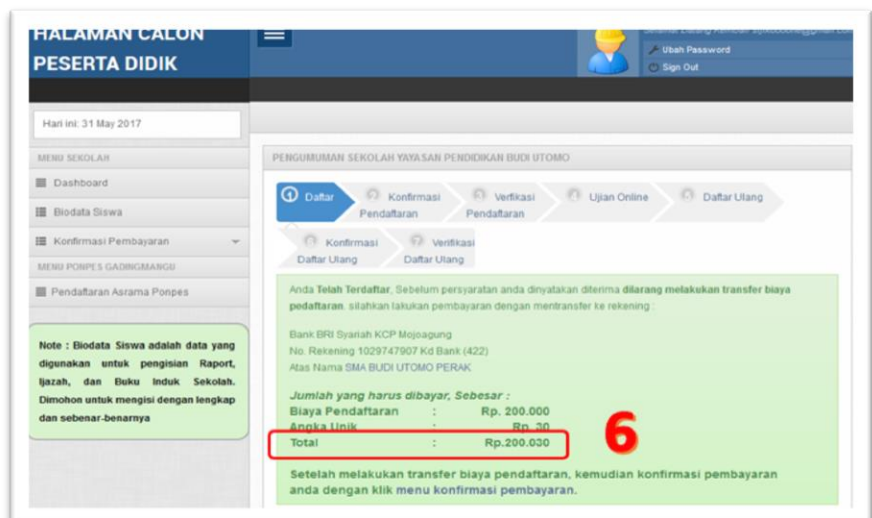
HALAMAN CALON PESERTA DIDIK

Selamat Datang Kembali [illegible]

Ubah Password

Sign Out

Hari ini: 31 May 2017

MENU SEKOLAH

Dashboard

Biodata Siswa

Konfirmasi Pembayaran

MENU PONPES GADINGMANGU

Pendaftaran Asrama Ponpes

Note : Biodata Siswa adalah data yang digunakan untuk pengisian Raport, Ijazah, dan Buku Induk Sekolah. Dimohon untuk mengisi dengan lengkap dan sebenar-benarnya

PENGUMUMAN SEKOLAH YAYASAN PENDIDIKAN BUDI UTOMO

Daftar

Konfirmasi Pendaftaran

Verifikasi Pendaftaran

Ujian Online

Daftar Ulang

Konfirmasi Daftar Ulang

Verifikasi Daftar Ulang

Anda Telah Terdaftar, Sebelum persyaratan anda dinyatakan diterima dilarang melakukan transfer biaya pedaftaran. silahkan lakukan pembayaran dengan mentransfer ke rekening :

Bank BRI Syariah KCP Mojoagung
No. Rekening 1029747907 Kd Bank (422)
Atas Nama SMA BUDI UTOMO PERAK

Jumlah yang harus dibayar, Sebesar :

| Biaya Pendaftaran | : | Rp. 200.000 |
|---|---|---|
| Angka Unik | : | Rp. 30 |
| Total | : | Rp.200.030 |

6

Setelah melakukan transfer biaya pendaftaran, kemudian konfirmasi pembayaran anda dengan klik menu konfirmasi pembayaran.